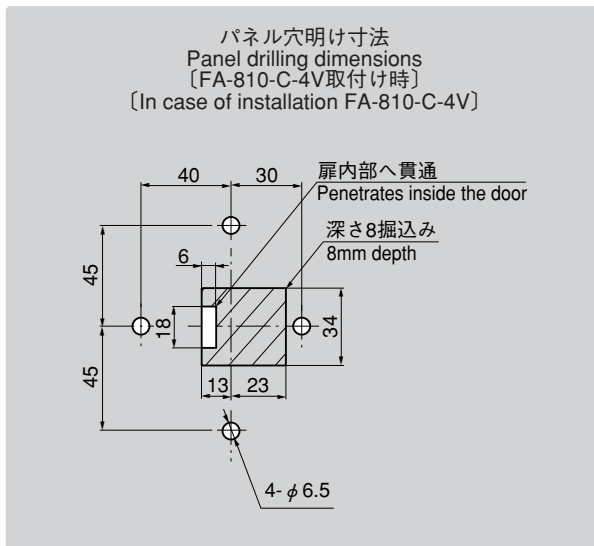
パネル穴明け寸法
Panel drilling dimensions
〔FA-810-C-4V取付け時〕
〔In case of installation FA-810-C-4V〕

40
30
扉内部へ貫通
Penetrates inside the door
深さ8掘込み
8mm depth
6
45
18
34
45
13
23
4-$\phi$6.5